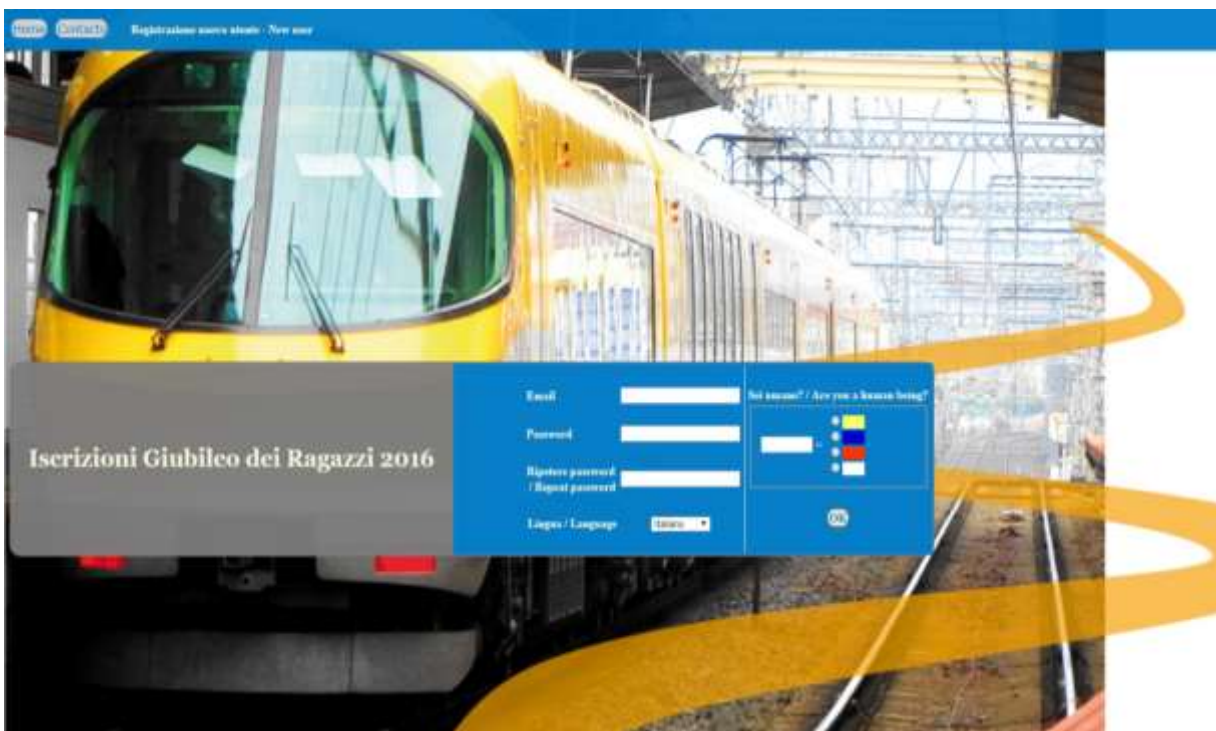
Home Contacts Registrazione nuovo utente - New user

Iscrizioni Giubileo dei Ragazzi 2016

Email

Password

Ripetere password / Repeat password

Lingua / Language Italiano

Sei umano? / Are you a human being?

OK